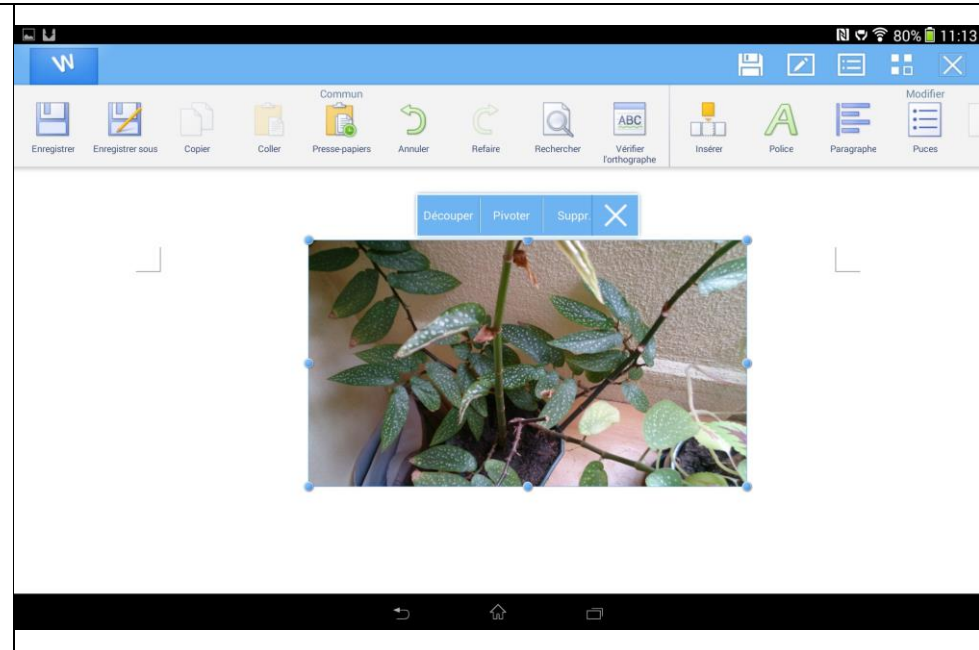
80% 11:13

W

Commun

Modifier

Enregistrer
Enregistrer sous
Copier
Coller
Presse-papiers
Annuler
Refaire
Rechercher
ABC
Vérifier l'orthographe
Insérer
Police
Paragraphe
Puces

Découper
Pivoter
Suppr.